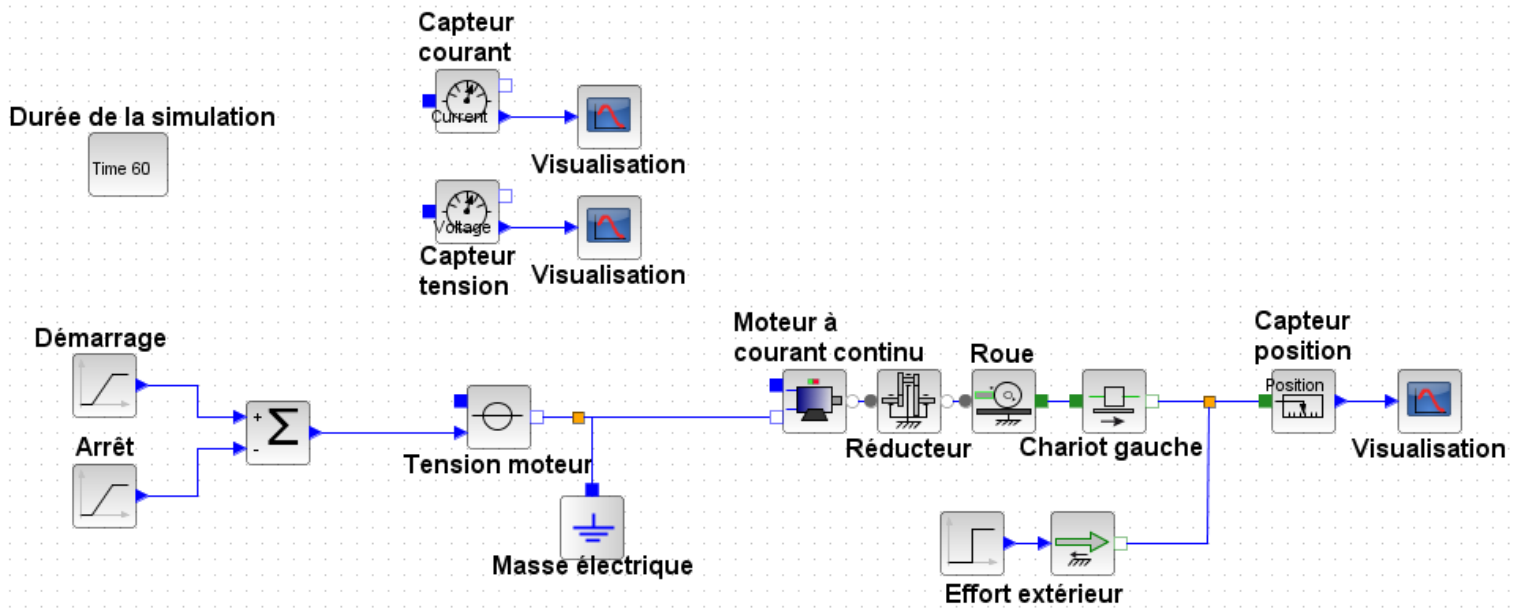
Capteur courant

Current

Durée de la simulation

Time 60

Visualisation

Voltage

Capteur tension

Visualisation

Démarrage

Arrêt

+

-

$\Sigma$

Tension moteur

Masse électrique

Moteur à courant continu

Réducteur

Roue

Chariot gauche

Capteur position

Position

Visualisation

Effort extérieur